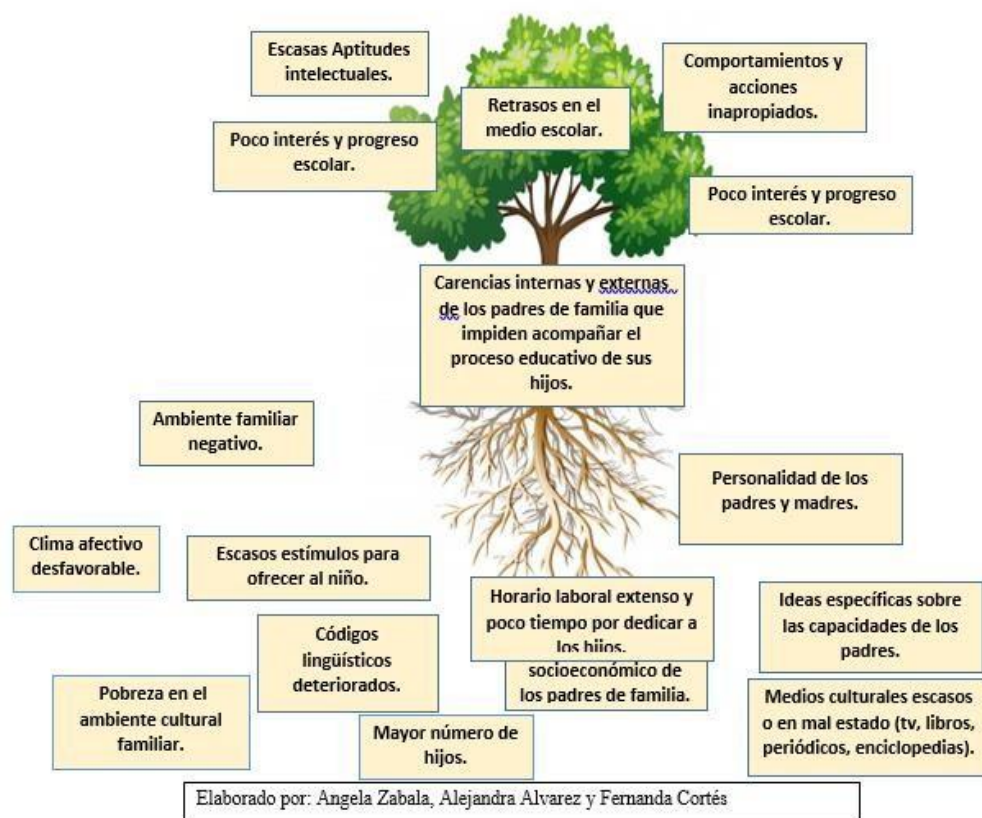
Escasas Aptitudes intelectuales.

Comportamientos y acciones inapropiados.

Retrasos en el medio escolar.

Poco interés y progreso escolar.

Poco interés y progreso escolar.

Carencias internas y externas de los padres de familia que impiden acompañar el proceso educativo de sus hijos.

Ambiente familiar negativo.

Personalidad de los padres y madres.

Clima afectivo desfavorable.

Escasos estímulos para ofrecer al niño.

Horario laboral extenso y poco tiempo por dedicar a los hijos.

Ideas específicas sobre las capacidades de los padres.

Códigos lingüísticos deteriorados.

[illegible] socioeconómico de los padres de familia.

Pobreza en el ambiente cultural familiar.

Medios culturales escasos o en mal estado (tv, libros, periódicos, enciclopedias).

Mayor número de hijos.

Elaborado por: Angela Zabala, Alejandra Alvarez y Fernanda Cortés